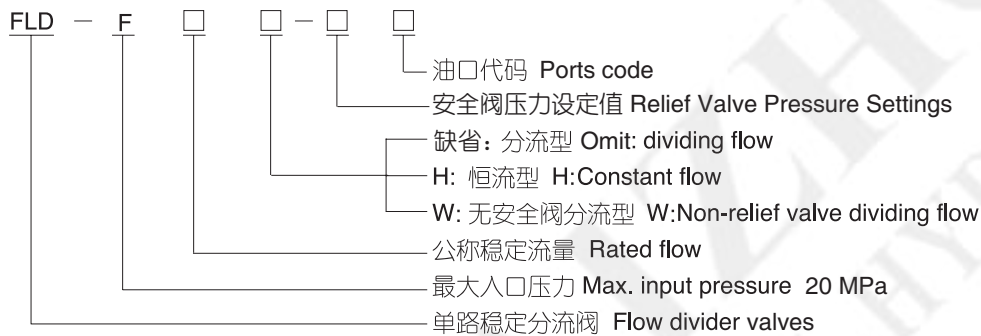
FLD — F □ □ — □ □

油口代码 Ports code

安全阀压力设定值 Relief Valve Pressure Settings

缺省：分流型 Omit: dividing flow

H: 恒流型 H:Constant flow

W: 无安全阀分流型 W:Non-relief valve dividing flow

公称稳定流量 Rated flow

最大入口压力 Max. input pressure 20 MPa

单路稳定分流阀 Flow divider valves